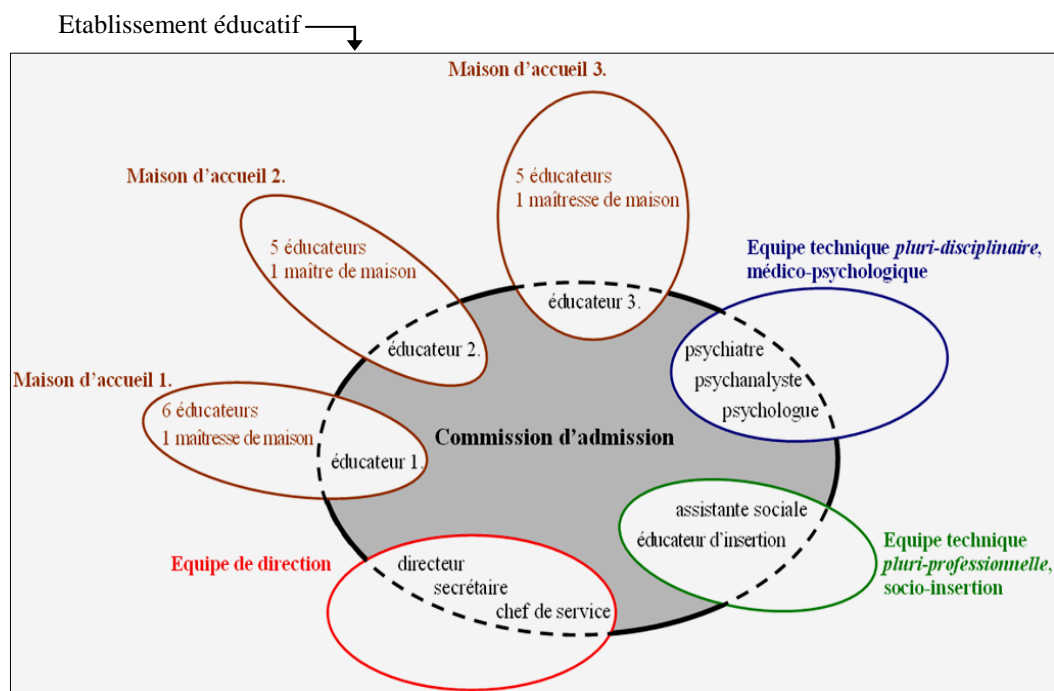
Etablissement éducatif

Maison d'accueil 3.

5 éducateurs
1 maîtresse de maison

Maison d'accueil 2.

5 éducateurs
1 maître de maison

éducateur 3.

Equipe technique *pluri-disciplinaire*, médico-psychologique

éducateur 2.

psychiatre
psychanalyste
psychologue

Maison d'accueil 1.

6 éducateurs
1 maîtresse de maison

Commission d'admission

éducateur 1.

assistante sociale
éducateur d'insertion

Equipe technique *pluri-professionnelle*, socio-insertion

Equipe de direction

directeur
secrétaire
chef de service